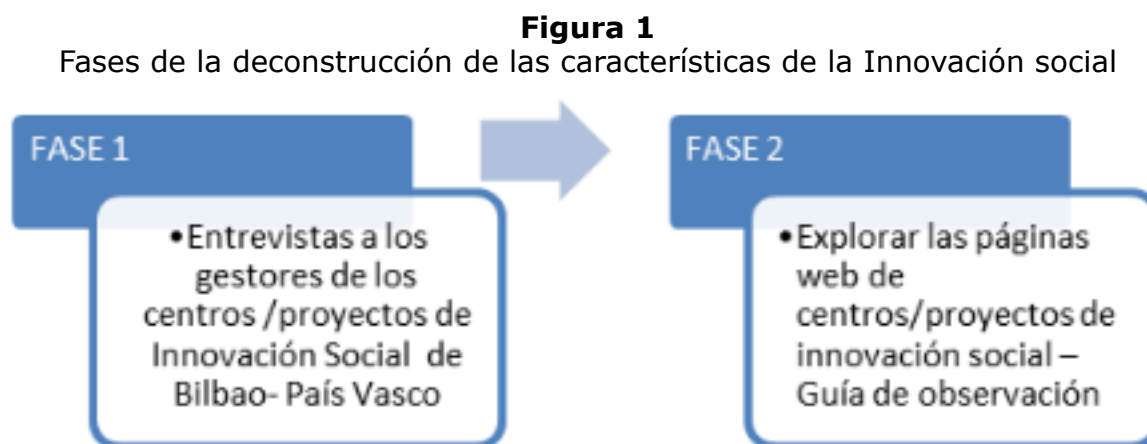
**Figura 1**
Fases de la deconstrucción de las características de la Innovación social

FASE 1

• Entrevistas a los gestores de los centros /proyectos de Innovación Social de Bilbao- País Vasco

FASE 2

• Explorar las páginas web de centros/proyectos de innovación social – Guía de observación